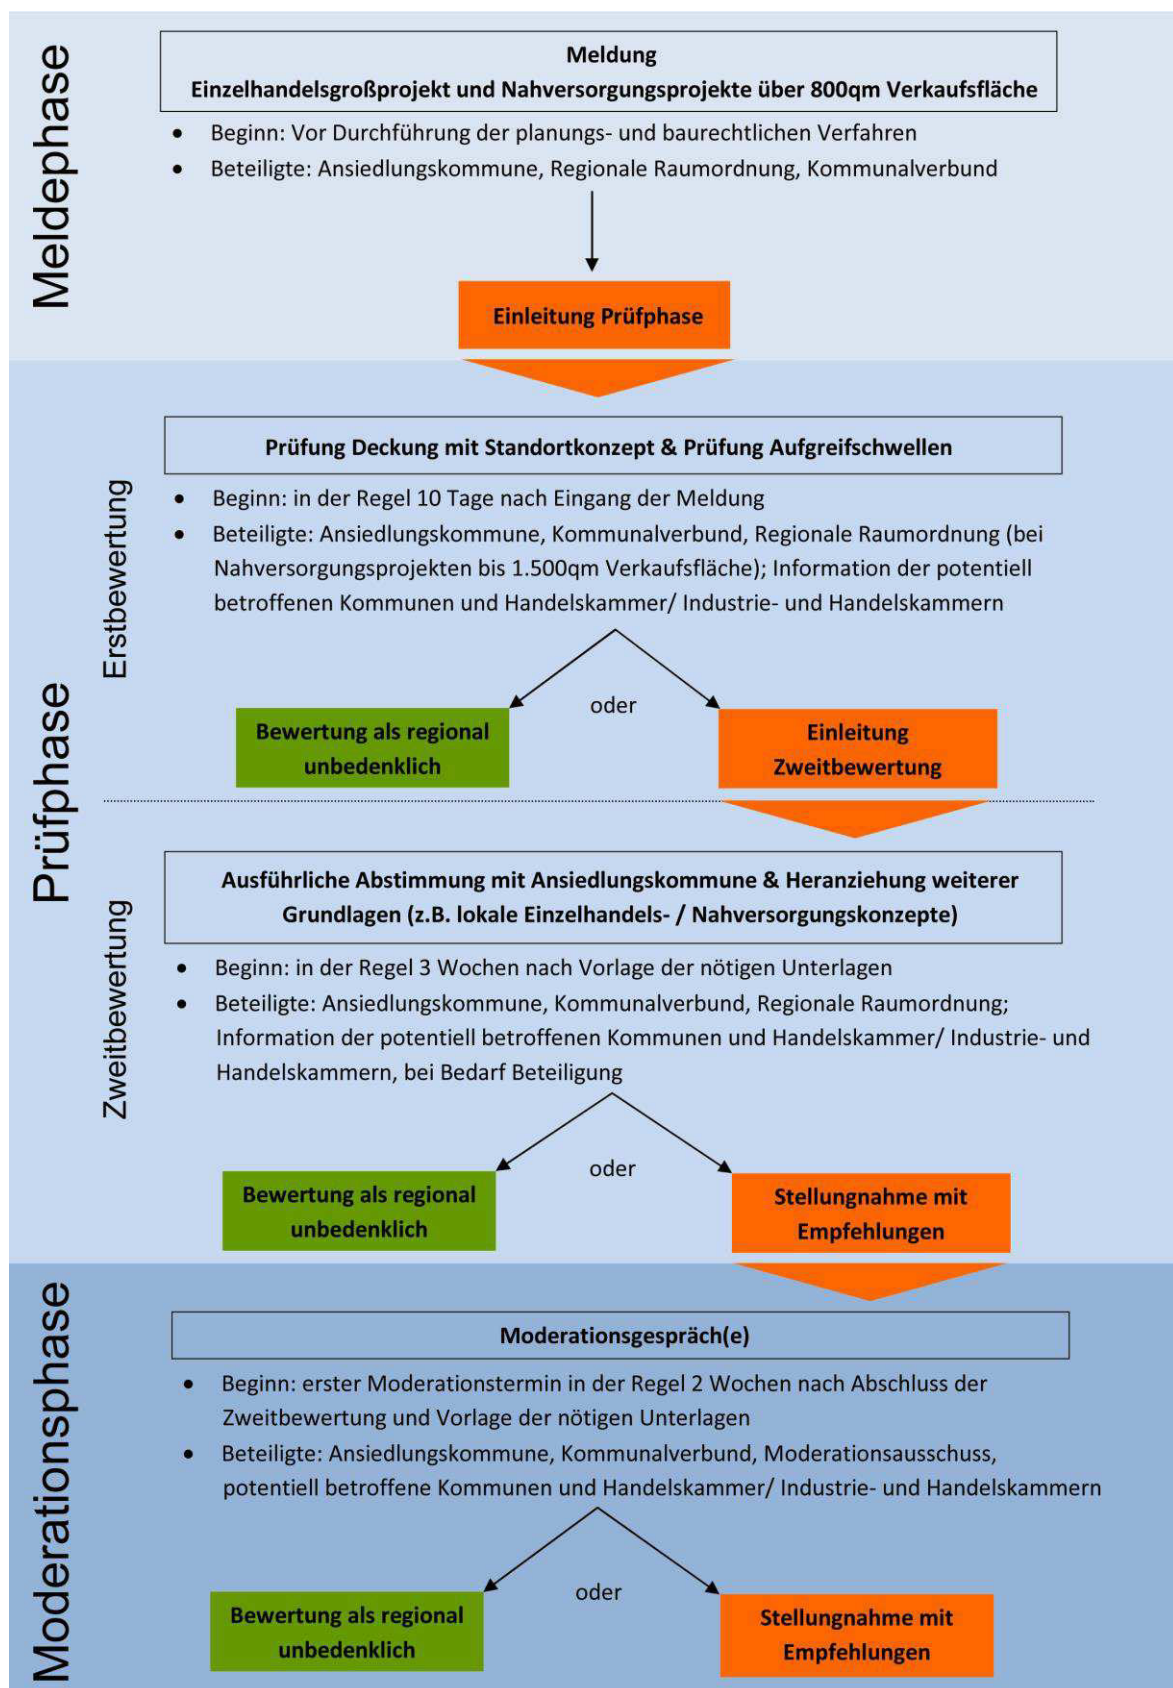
Meldephase

Meldung
Einzelhandelsgroßprojekt und Nahversorgungsprojekte über 800qm Verkaufsfläche

- Beginn: Vor Durchführung der planungs- und baurechtlichen Verfahren
- Beteiligte: Ansiedlungskommune, Regionale Raumordnung, Kommunalverbund

Einleitung Prüfphase

Prüfphase

Erstbewertung

Prüfung Deckung mit Standortkonzept & Prüfung Aufgreifschwellen

- Beginn: in der Regel 10 Tage nach Eingang der Meldung
- Beteiligte: Ansiedlungskommune, Kommunalverbund, Regionale Raumordnung (bei Nahversorgungsprojekten bis 1.500qm Verkaufsfläche); Information der potentiell betroffenen Kommunen und Handelskammer/ Industrie- und Handelskammern

Bewertung als regional unbedenklich

oder

Einleitung Zweitbewertung

Zweitbewertung

Ausführliche Abstimmung mit Ansiedlungskommune & Heranziehung weiterer Grundlagen (z.B. lokale Einzelhandels- / Nahversorgungskonzepte)

- Beginn: in der Regel 3 Wochen nach Vorlage der nötigen Unterlagen
- Beteiligte: Ansiedlungskommune, Kommunalverbund, Regionale Raumordnung; Information der potentiell betroffenen Kommunen und Handelskammer/ Industrie- und Handelskammern, bei Bedarf Beteiligung

Bewertung als regional unbedenklich

oder

Stellungnahme mit Empfehlungen

Moderationsphase

Moderationsgespräch(e)

- Beginn: erster Moderationstermin in der Regel 2 Wochen nach Abschluss der Zweitbewertung und Vorlage der nötigen Unterlagen
- Beteiligte: Ansiedlungskommune, Kommunalverbund, Moderationsausschuss, potentiell betroffene Kommunen und Handelskammer/ Industrie- und Handelskammern

Bewertung als regional unbedenklich

oder

Stellungnahme mit Empfehlungen